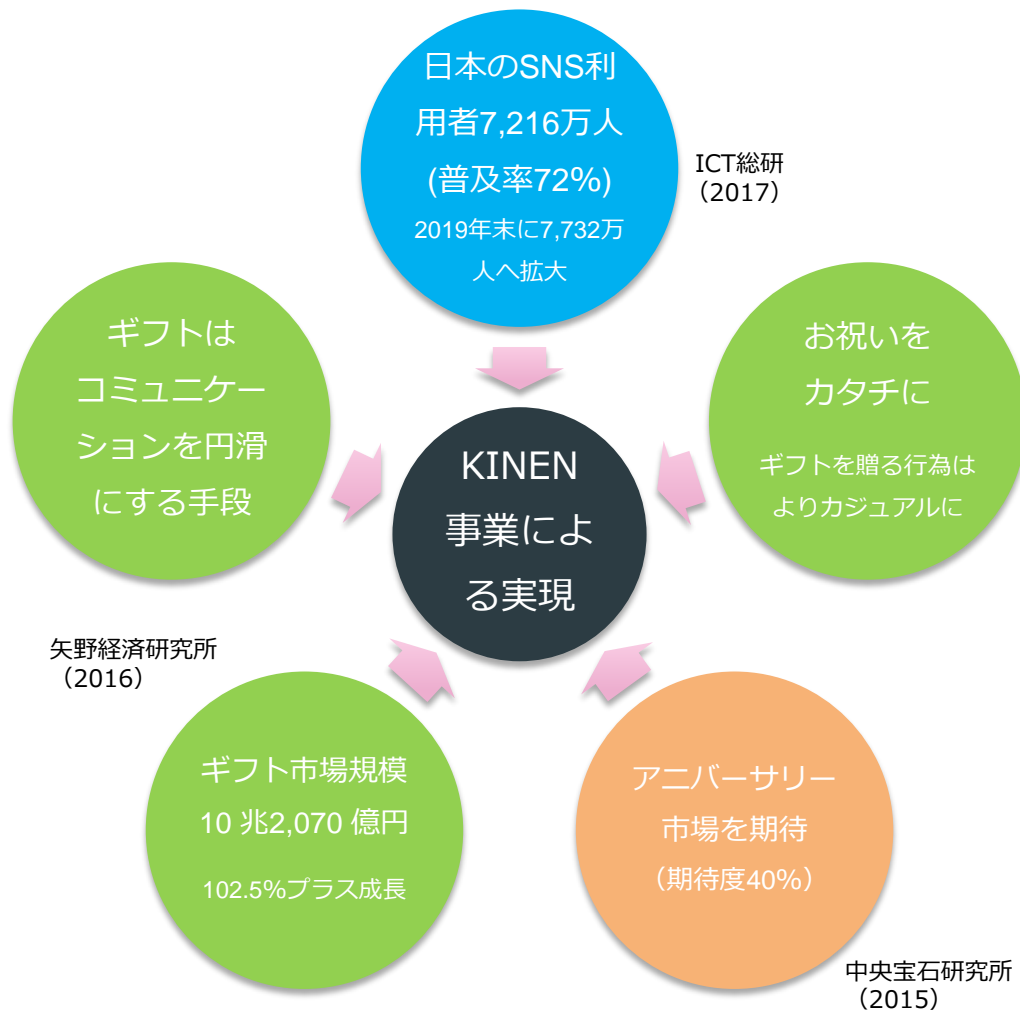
日本のSNS利用者7,216万人
(普及率72%)
2019年末に7,732万人へ拡大

ICT総研
（2017）

ギフトはコミュニケーションを円滑にする手段

お祝いをカタチに

ギフトを贈る行為はよりカジュアルに

KINEN事業による実現

矢野経済研究所
（2016）

ギフト市場規模
10 兆2,070 億円
102.5%プラス成長

アニバーサリー市場を期待
（期待度40%）

中央宝石研究所
（2015）